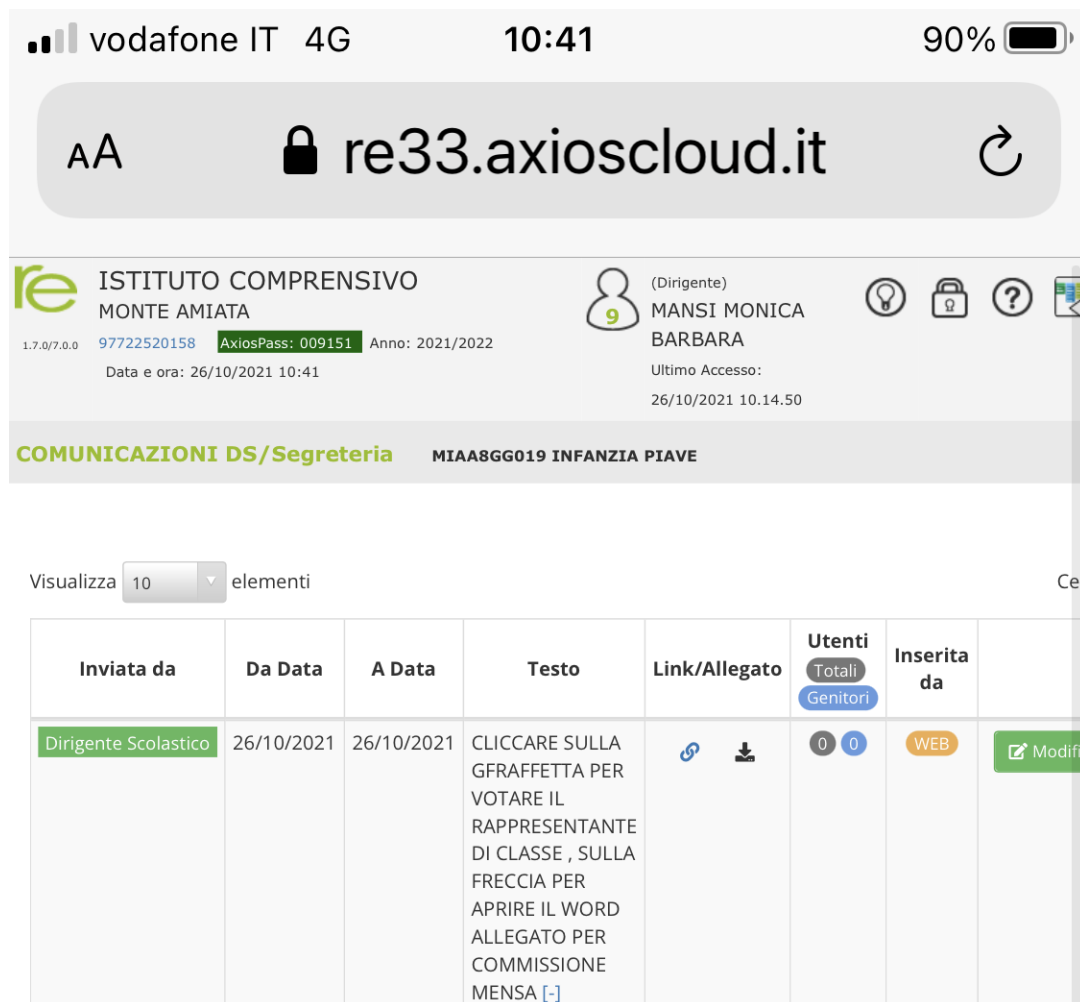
vodafone IT 4G 10:41 90%

AA re33.axioscloud.it

re
1.7.0/7.0.0
ISTITUTO COMPRENSIVO
MONTE AMIATA
97722520158 AxiosPass: 009151 Anno: 2021/2022
Data e ora: 26/10/2021 10:41

9
(Dirigente)
MANSI MONICA BARBARA
Ultimo Accesso:
26/10/2021 10.14.50

COMUNICAZIONI DS/Segreteria MIAA8GG019 INFANZIA PIAVE

Visualizza 10 elementi

Ce

| Inviata da | Da Data | A Data | Testo | Link/Allegato | Utenti Totali Genitori | Inserita da | |
|---|---|---|---|---|---|---|---|
| Dirigente Scolastico | 26/10/2021 | 26/10/2021 | CLICCARE SULLA GFRAFFETTA PER VOTARE IL RAPPRESENTANTE DI CLASSE , SULLA FRECCIA PER APRIRE IL WORD ALLEGATO PER COMMISSIONE MENSA [-] | | 0 0 | WEB | Modifi |